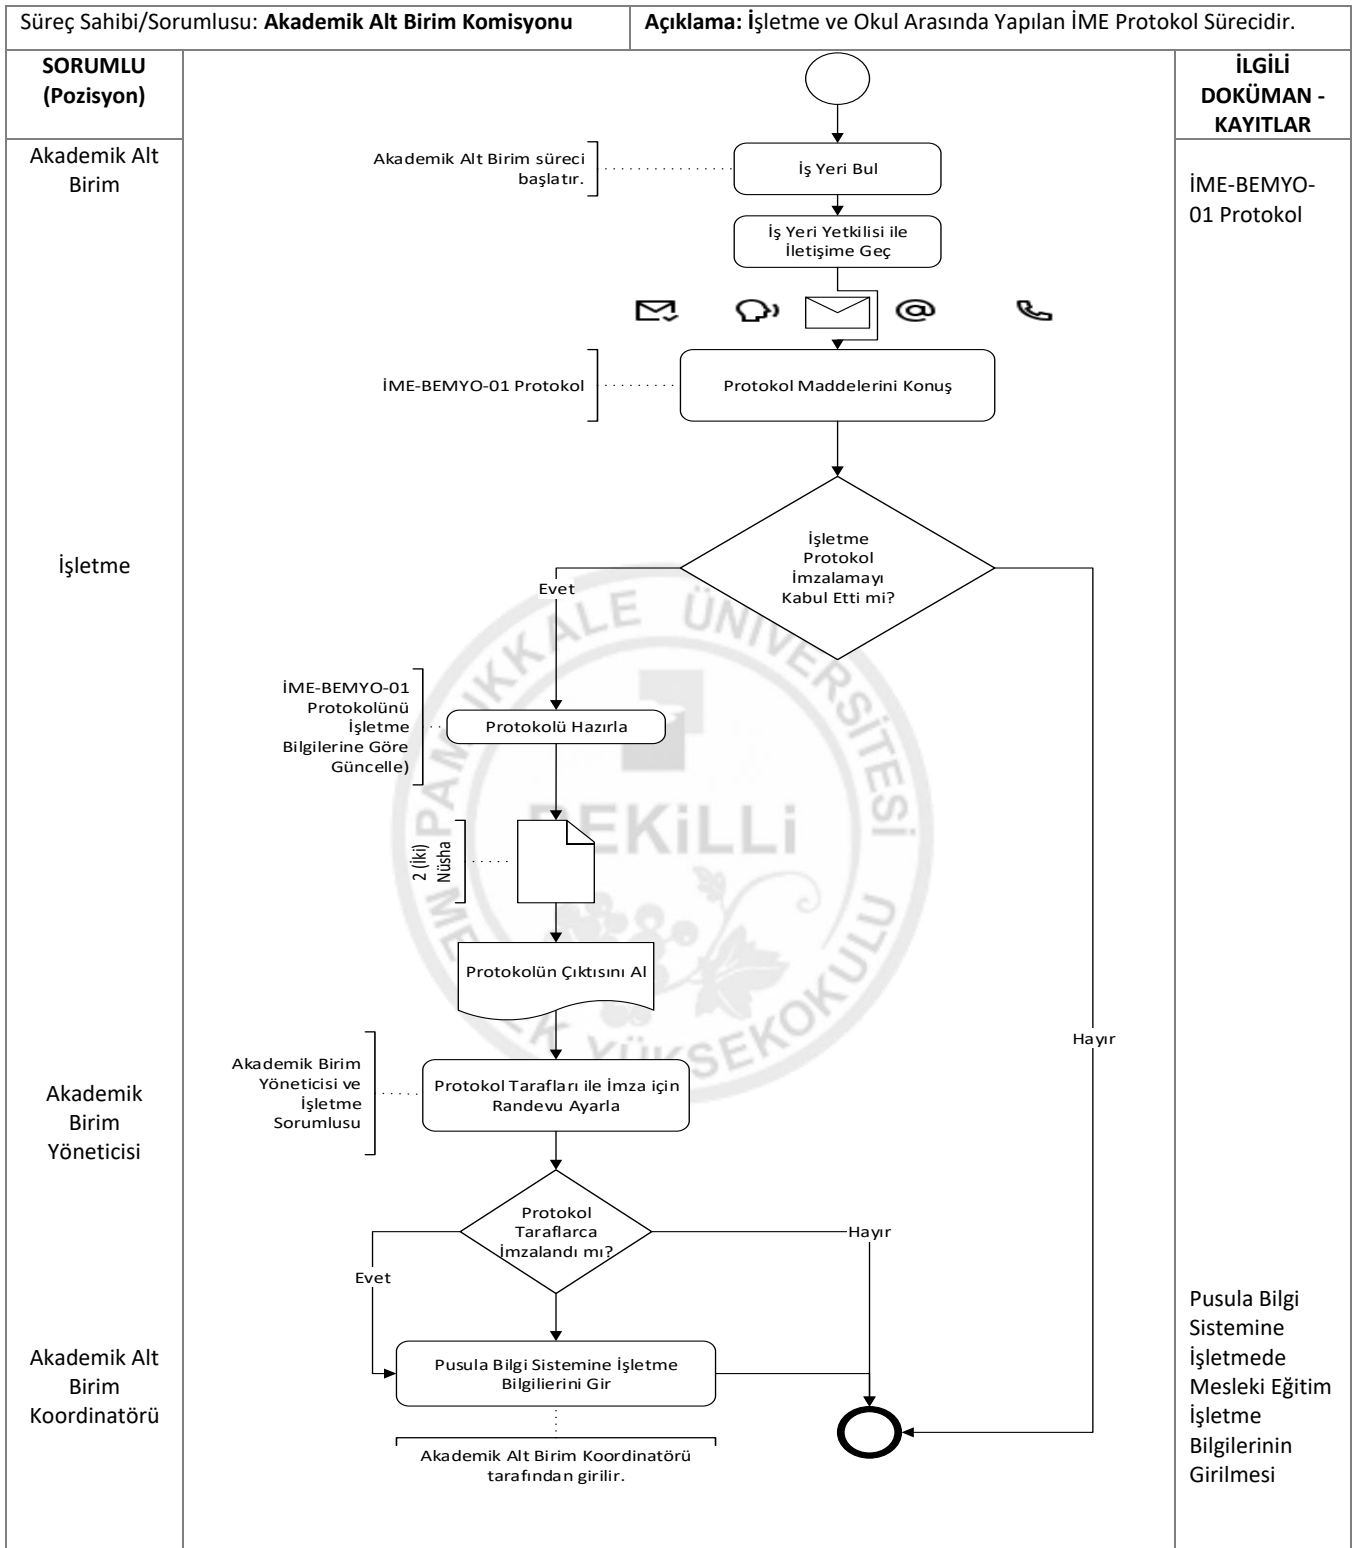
Süreç Sahibi/Sorumlusu: **Akademik Alt Birim Komisyonu** | **Açıklama:** İşletme ve Okul Arasında Yapılan İME Protokol Sürecidir.

**SORUMLU (Pozisyon)**

**İLGİLİ DOKÜMAN - KAYITLAR**

Akademik Alt Birim

Akademik Alt Birim süreci başlatır.

İş Yeri Bul

İME-BEMYO-01 Protokol

İş Yeri Yetkilisi ile İletişime Geç

@

İME-BEMYO-01 Protokol

Protokol Maddelerini Konuş

İşletme

İşletme Protokol İmzalamayı Kabul Etti mi?

Evet

PAMUKKALE ÜNİVERSİTESİ DENİZLİ MESLEK YÜKSEKOKULU

İME-BEMYO-01 Protokolünü İşletme Bilgilerine Göre Güncelle)

Protokolü Hazırla

2 (iki) Nüsha

Protokolün Çıktısını Al

Hayır

Akademik Birim Yöneticisi

Akademik Birim Yöneticisi ve İşletme Sorumlusu

Protokol Tarafları ile İmza için Randevu Ayarla

Protokol Taraflarca İmzalandı mı?

Hayır

Evet

Akademik Alt Birim Koordinatörü

Pusula Bilgi Sistemine İşletme Bilgilierini Gir

Akademik Alt Birim Koordinatörü tarafından girilir.

Pusula Bilgi Sistemine İşletmede Mesleki Eğitim İşletme Bilgilerinin Girilmesi